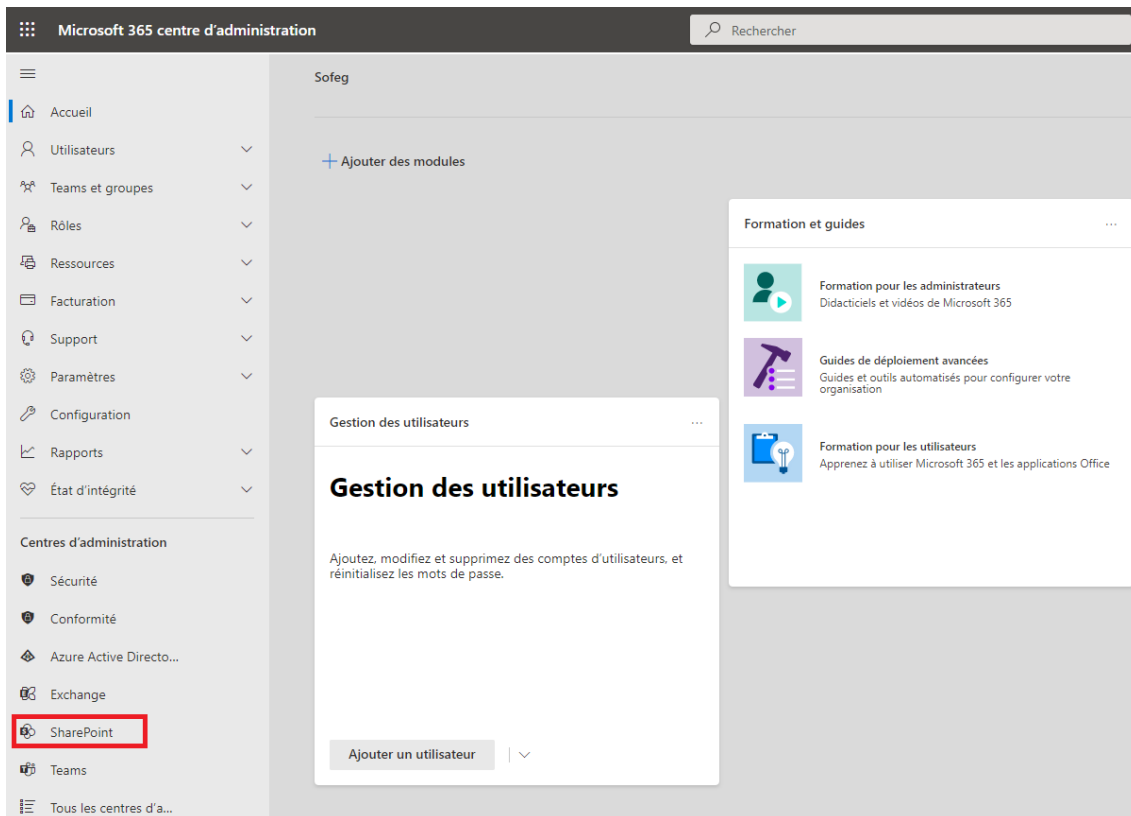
Microsoft 365 centre d'administration

Rechercher

Accueil
Utilisateurs
Teams et groupes
Rôles
Ressources
Facturation
Support
Paramètres
Configuration
Rapports
État d'intégrité

Centres d'administration

Sécurité
Conformité
Azure Active Directo...
Exchange
SharePoint
Teams
Tous les centres d'a...

Sofeg

+ Ajouter des modules

Formation et guides

Formation pour les administrateurs
Didacticiels et vidéos de Microsoft 365

Guides de déploiement avancées
Guides et outils automatisés pour configurer votre organisation

Formation pour les utilisateurs
Apprenez à utiliser Microsoft 365 et les applications Office

Gestion des utilisateurs

Gestion des utilisateurs

Ajoutez, modifiez et supprimez des comptes d'utilisateurs, et réinitialisez les mots de passe.

Ajouter un utilisateur